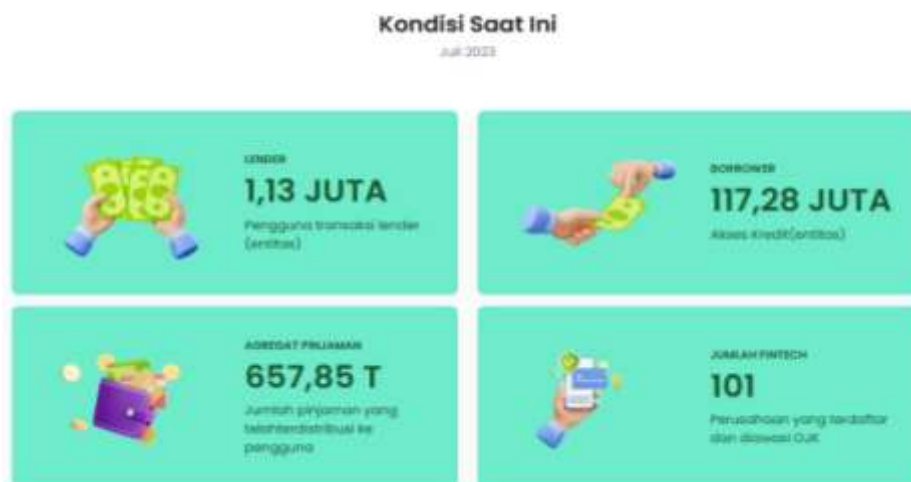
Kondisi Saat Ini

Juli 2023

LENDER

1,13 JUTA

Pengguna transaksi lender (entitas)

BORROWER

117,28 JUTA

Akses Kredit(entitas)

AGREGAT PINJAMAN

657,85 T

Jumlah pinjaman yang telahterdistribusi ke pengguna

JUMLAH FINTECH

101

Perusahaan yang terdaftar dan diawasi OJK